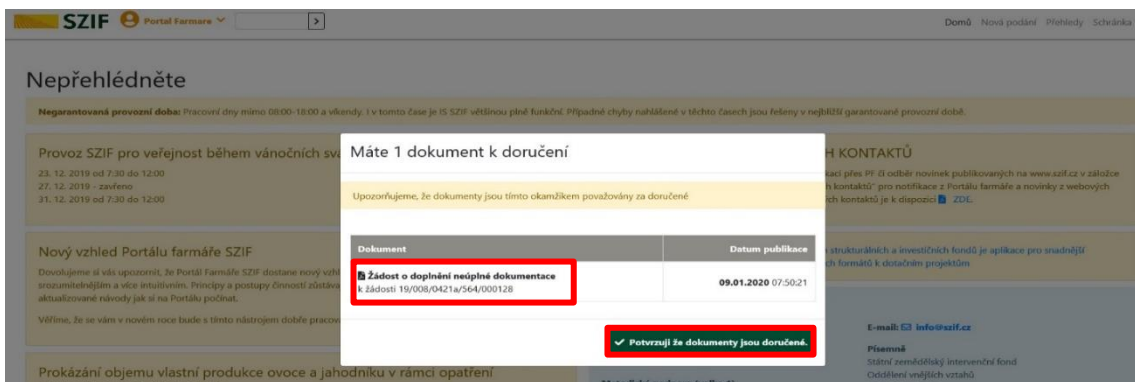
SZIF Portál Farmáře

Domů Nová podání Přehledy Schránka

Nepřehlédněte

Negarantovaná provozní doba: Pracovní dny mimo 08:00-18:00 a víkendy. I v tomto čase je IS SZIF většinou plně funkční. Případné chyby nahlášené v těchto časech jsou řešeny v nejbližší garantované provozní době.

Provoz SZIF pro veřejnost během vánočních sv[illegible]

23. 12. 2019 od 7:30 do 12:00
27. 12. 2019 - zavřeno
31. 12. 2019 od 7:30 do 12:00

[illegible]H KONTAKTŮ

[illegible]kaci přes PF či odběr novinek publikovaných na www.szif.cz v záložce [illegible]h kontaktů" pro notifikace z Portálu farmáře a novinky z webových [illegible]ích kontaktů je k dispozici ZDE.

Nový vzhled Portálu farmáře SZIF

Dovolujeme si vás upozornit, že Portál Farmáře SZIF dostane nový vzh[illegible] srozumitelnějším a více intuitivním. Principy a postupy činností zůstáva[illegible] aktualizované návody jak si na Portálu počínat.

Věříme, že se vám v novém roce bude s tímto nástrojem dobře pracov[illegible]

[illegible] strukturálních a investičních fondů je aplikace pro snadnější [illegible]ch formátů k dotačním projektům

E-mail: info@szif.cz

Písemně
Státní zemědělský intervenční fond
Oddělení vnějších vztahů

Prokázání objemu vlastní produkce ovoce a jahodníku v rámci opatření

Máte 1 dokument k doručení

Upozorňujeme, že dokumenty jsou tímto okamžikem považovány za doručené

| Dokument | Datum publikace |
|---|---|
| Žádost o doplnění neúplné dokumentace k žádosti 19/008/0421a/564/000128 | 09.01.2020 07:50:21 |

Potvrzuji že dokumenty jsou doručené.